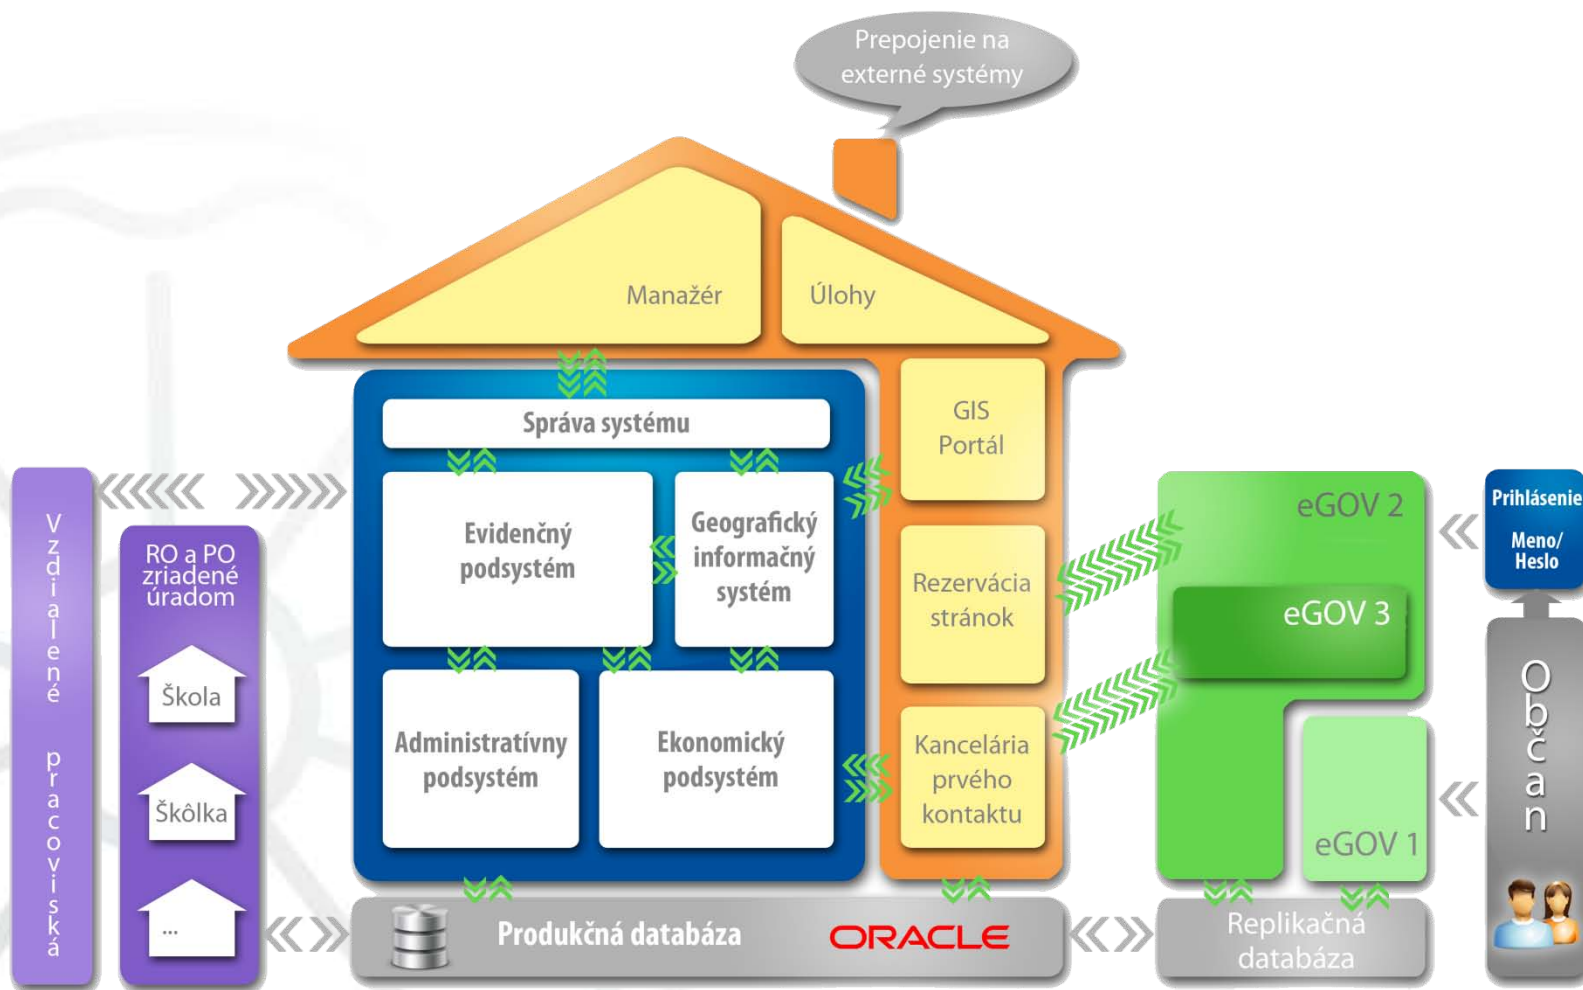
Prepojenie na externé systémy

Manažér

Úlohy

Správa systému

Evidenčný podsystém

Geografický informačný systém

Administratívny podsystém

Ekonomický podsystém

GIS Portál

Rezervácia stránok

Kancelária prvého kontaktu

Vzdialené pracoviská

RO a PO zriadené úradom

Škola

Škôlka

...

Produkčná databáza

ORACLE

eGOV 2

eGOV 3

eGOV 1

Replikačná databáza

Prihlásenie

Meno/ Heslo

Občan